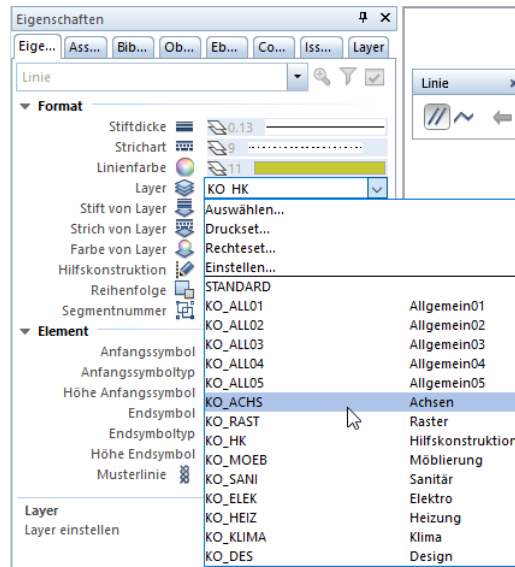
Eigenschaften

Eige... Ass... Bib... Ob... Eb... Co... Iss... Layer

Linie

Format

Stiftdicke 0.13
Strichart 9
Linienfarbe 11
Layer KO_HK
Stift von Layer
Strich von Layer
Farbe von Layer
Hilfskonstruktion
Reihenfolge
Segmentnummer

Element

Anfangssymbol
Anfangssymboltyp
Höhe Anfangssymbol
Endsymbol
Endsymboltyp
Höhe Endsymbol
Musterlinie

Layer
Layer einstellen

Auswählen...
Druckset...
Rechteset...
Einstellen...

| | |
|---|---|
| STANDARD | |
| KO_ALL01 | Allgemein01 |
| KO_ALL02 | Allgemein02 |
| KO_ALL03 | Allgemein03 |
| KO_ALL04 | Allgemein04 |
| KO_ALL05 | Allgemein05 |
| KO_ACHS | Achsen |
| KO_RAST | Raster |
| KO_HK | Hilfskonstruktion |
| KO_MOEB | Möblierung |
| KO_SANI | Sanitär |
| KO_ELEK | Elektro |
| KO_HEIZ | Heizung |
| KO_KLIMA | Klima |
| KO_DES | Design |

Linie